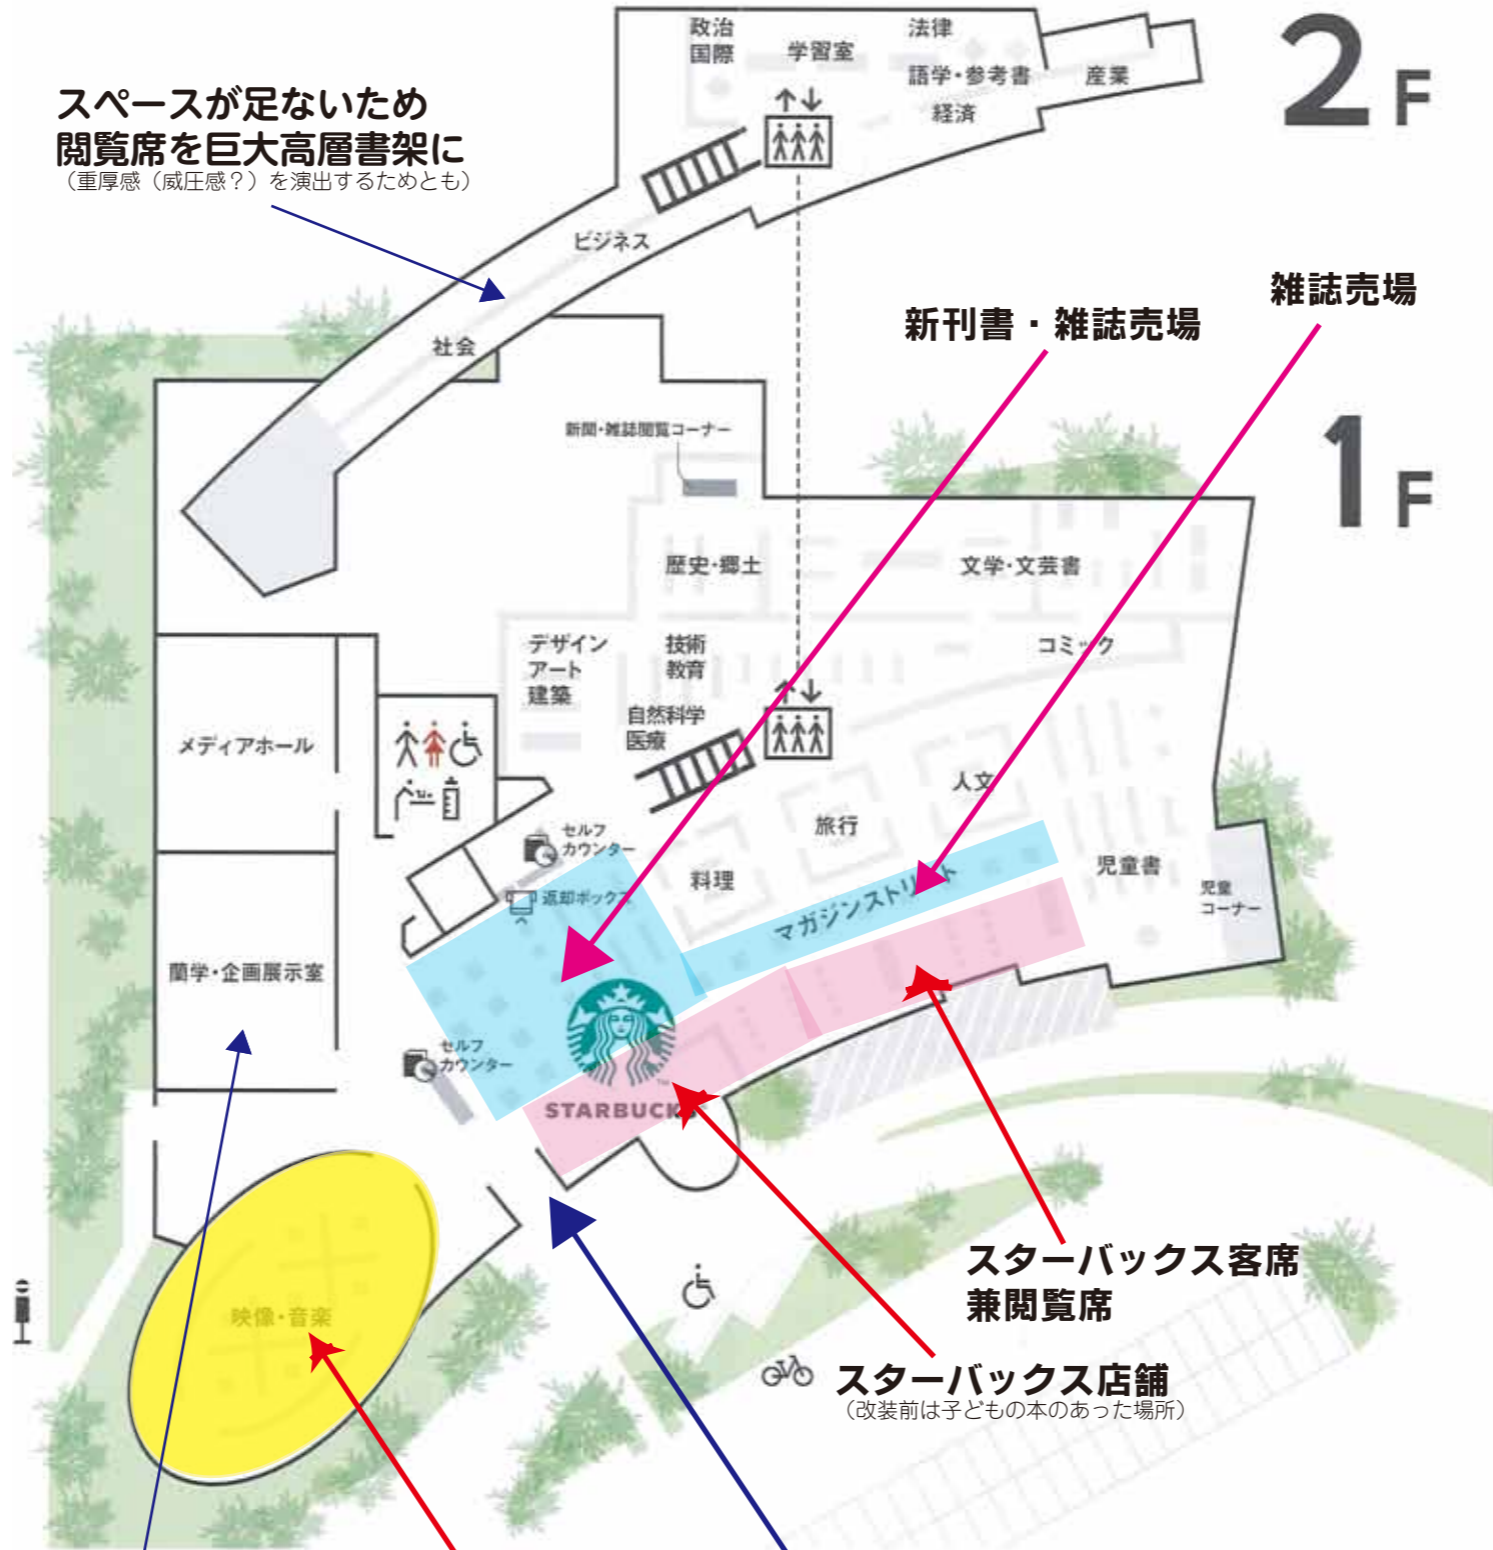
スペースが足ないため
閲覧席を巨大高層書架に
（重厚感（威圧感？）を演出するためとも）

政治
国際
学習室
法律
語学・参考書
経済
産業
2F

ビジネス
社会

雑誌売場
新刊書・雑誌売場

1F

新聞・雑誌閲覧コーナー
歴史・郷土
文学・文芸書
デザイン
アート
建築
技術
教育
コミック
自然科学
医療
メディアホール
人文
旅行
セルフカウンター
料理
返却ボックス
マガジンストリート
児童書
児童コーナー
蘭学・企画展示室
セルフカウンター
STARBUCKS
映像・音楽

スターバックス客席
兼閲覧席

スターバックス店舗
（改装前は子どもの本のあった場所）